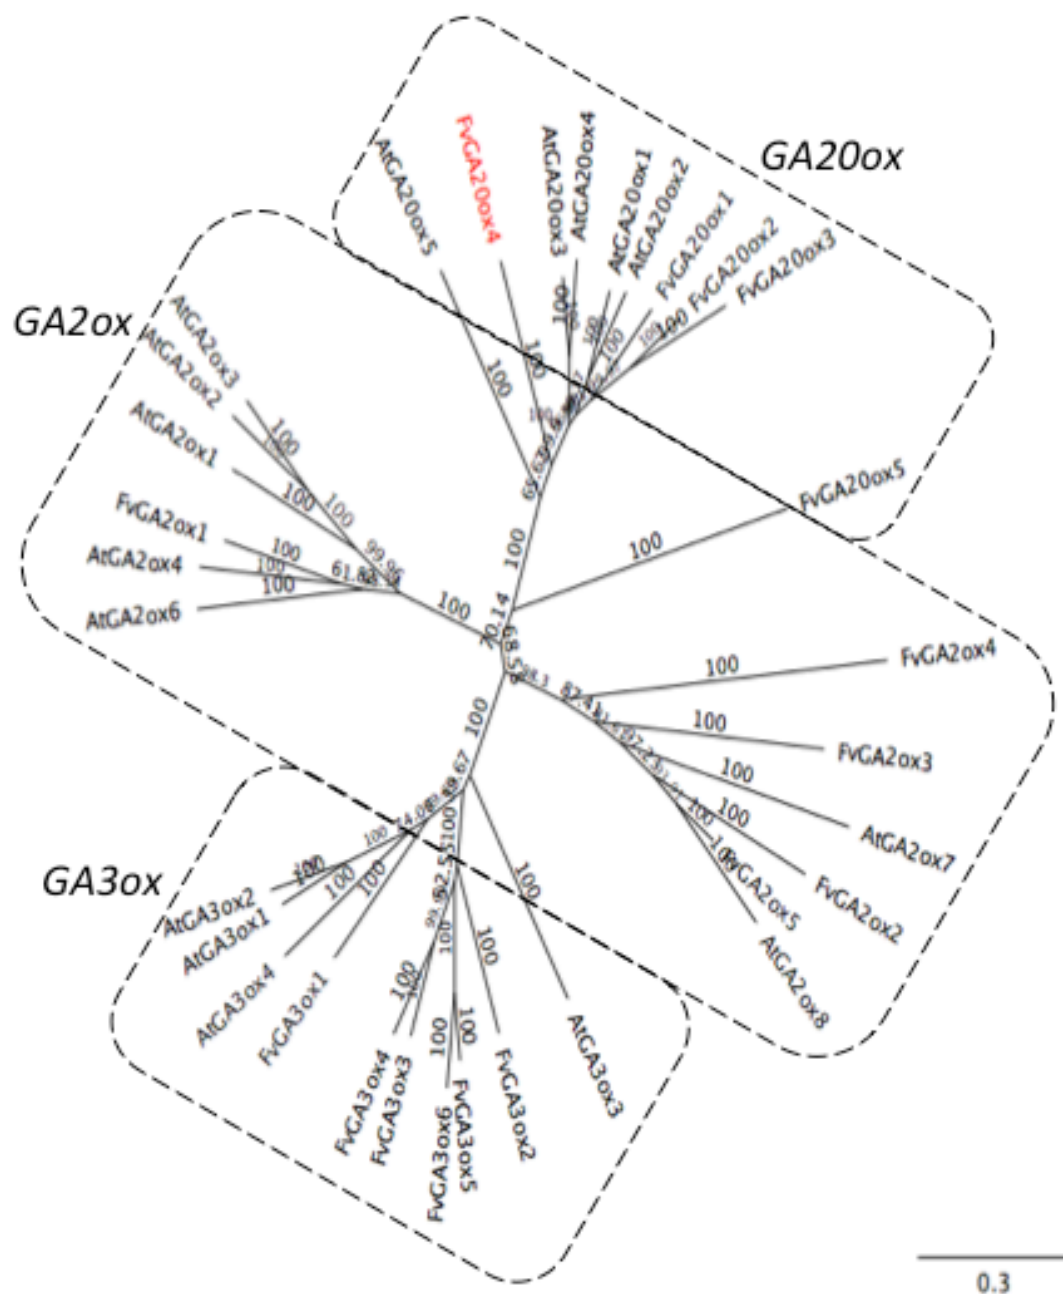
GA20ox

AtGA20ox5
FvGA20ox4
AtGA20ox3
AtGA20ox4
AtGA20ox1
AtGA20ox2
FvGA20ox1
FvGA20ox2
FvGA20ox3

100
100
100
100
100
100
100

GA2ox

AtGA2ox3
AtGA2ox2
AtGA2ox1
FvGA2ox1
AtGA2ox4
AtGA2ox6

100
100
100
99.96
100
100
100
61.88
100

100
69.63
100
70.14
68.58
100

FvGA20ox5
100

FvGA2ox4
100
FvGA2ox3
100
AtGA2ox7
100
FvGA2ox2
100
FvGA2ox5
100
AtGA2ox8
100
82.41

GA3ox

AtGA3ox2
AtGA3ox1
AtGA3ox4
FvGA3ox1
FvGA3ox4
FvGA3ox3
FvGA3ox6
FvGA3ox5
FvGA3ox2
AtGA3ox3

100
100
100
100
100
100
100
100
100
100
100
92.5
74.08
48.67

0.3